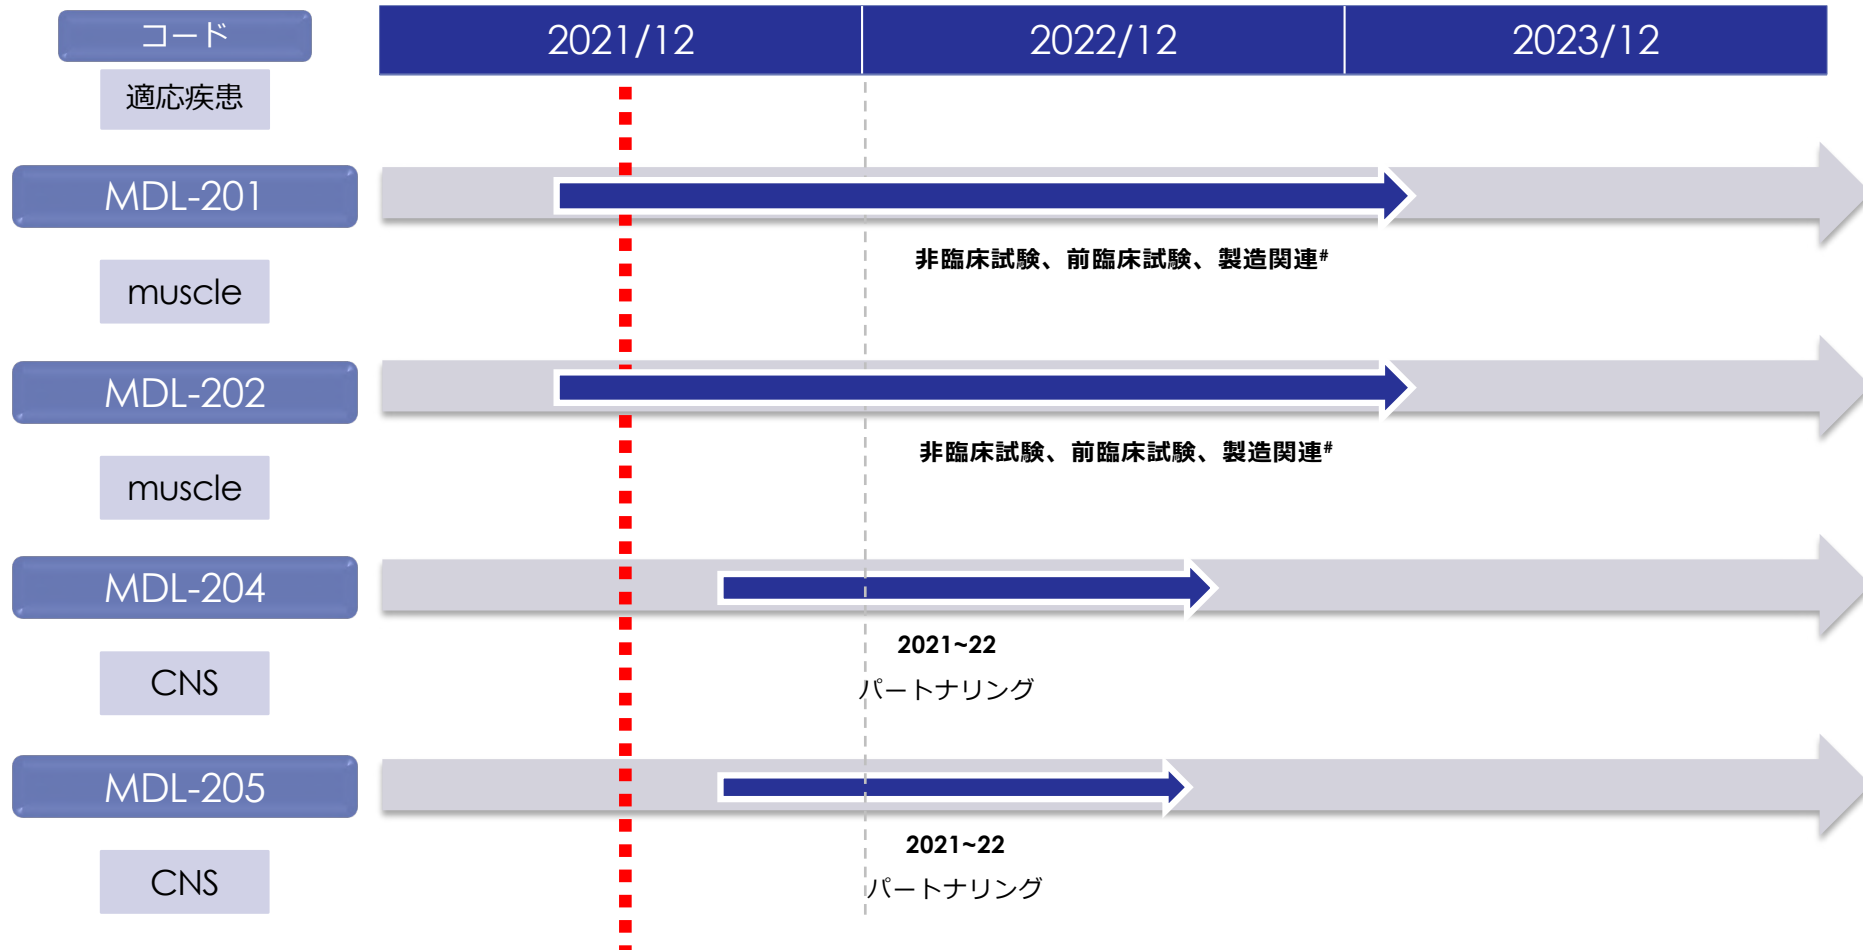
コード

適応疾患

2021/12

2022/12

2023/12

MDL-201

muscle

非臨床試験、前臨床試験、製造関連#

MDL-202

muscle

非臨床試験、前臨床試験、製造関連#

MDL-204

CNS

2021~22
パートナリング

MDL-205

CNS

2021~22
パートナリング